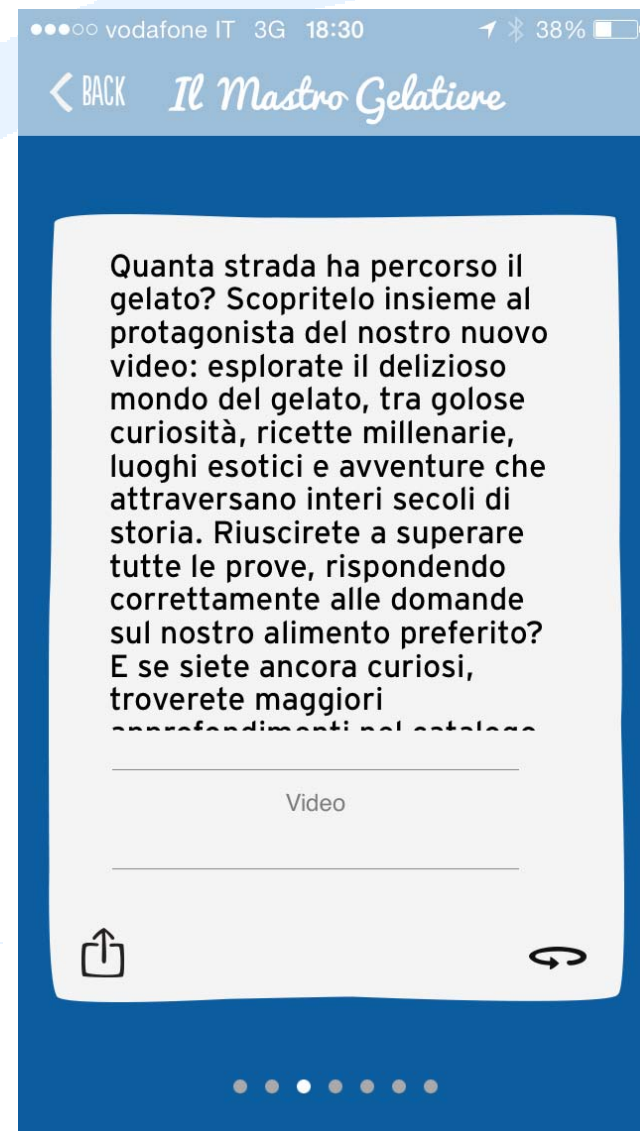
●●●○○ vodafone IT 3G 18:30 38%

BACK Il Mastro Gelatiere

Quanta strada ha percorso il gelato? Scopritelo insieme al protagonista del nostro nuovo video: esplorate il delizioso mondo del gelato, tra golose curiosità, ricette millenarie, luoghi esotici e avventure che attraversano interi secoli di storia. Riuscirete a superare tutte le prove, rispondendo correttamente alle domande sul nostro alimento preferito? E se siete ancora curiosi, troverete maggiori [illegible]

Video